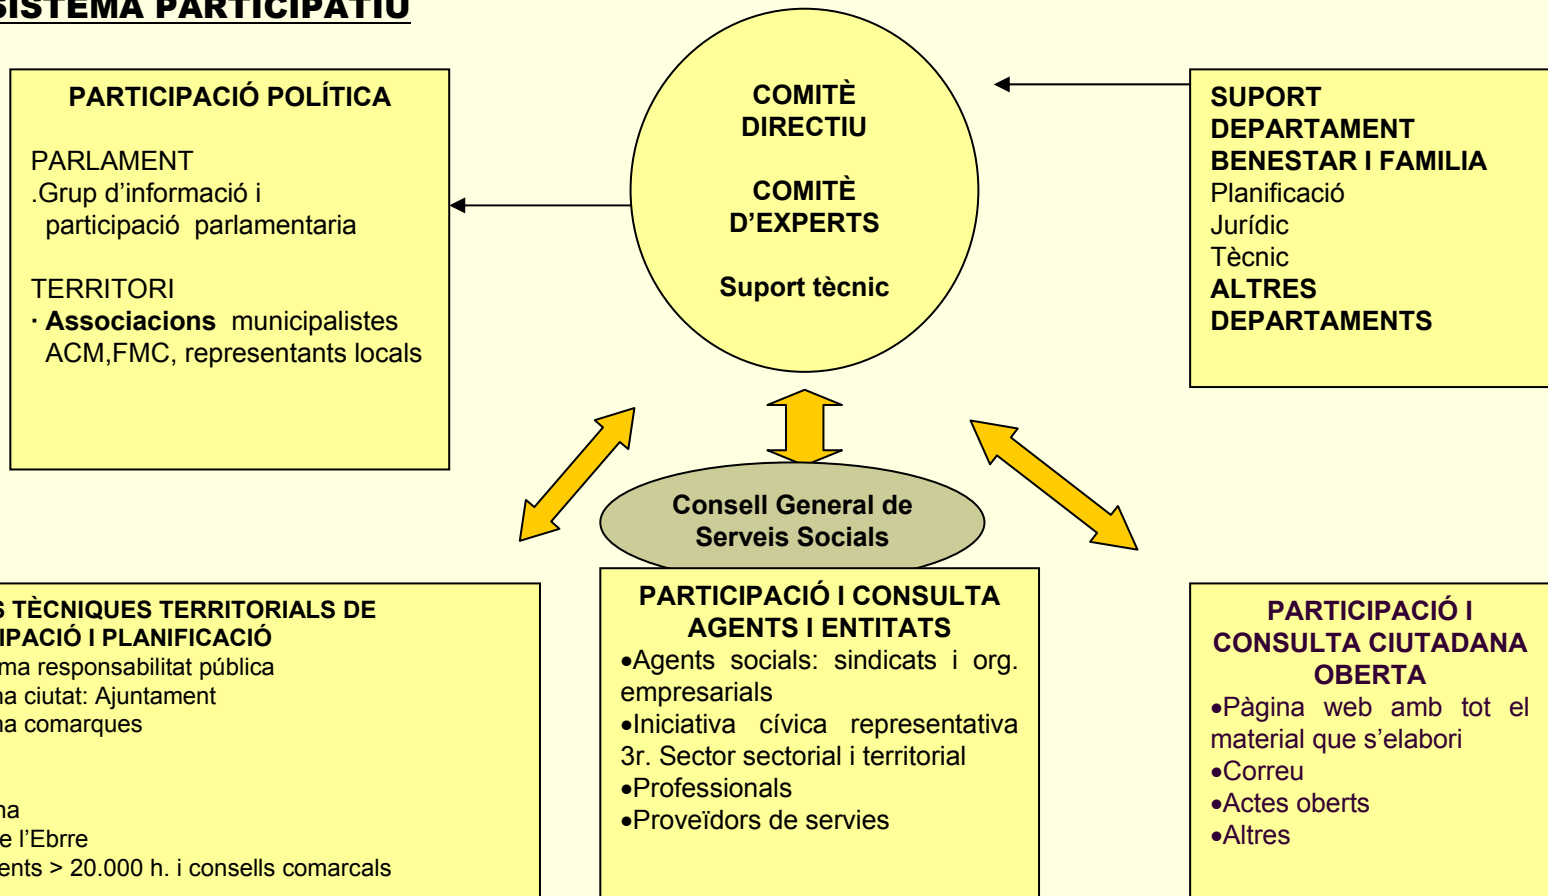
SISTEMA PARTICIPATIU

PARTICIPACIÓ POLÍTICA

PARLAMENT
.Grup d'informació i participació parlamentaria

TERRITORI
· Associacions municipalistes ACM,FMC, representants locals

COMITÈ DIRECTIU

COMITÈ D'EXPERTS

Suport tècnic

SUPORT DEPARTAMENT BENESTAR I FAMILIA
Planificació
Jurídic
Tècnic
ALTRES DEPARTAMENTS

Consell General de Serveis Socials

S TÈCNIQUES TERRITORIALS DE IPACIÓ I PLANIFICACIÓ
ma responsabilitat pública
na ciutat: Ajuntament
na comarques

na
e l'Ebrre
ents > 20.000 h. i consells comarcals

PARTICIPACIÓ I CONSULTA AGENTS I ENTITATS
•Agents socials: sindicats i org. empresarials
•Iniciativa cívica representativa 3r. Sector sectorial i territorial
•Professionals
•Proveïdors de servies

PARTICIPACIÓ I CONSULTA CIUTADANA OBERTA
•Pàgina web amb tot el material que s'elabori
•Correu
•Actes oberts
•Altres